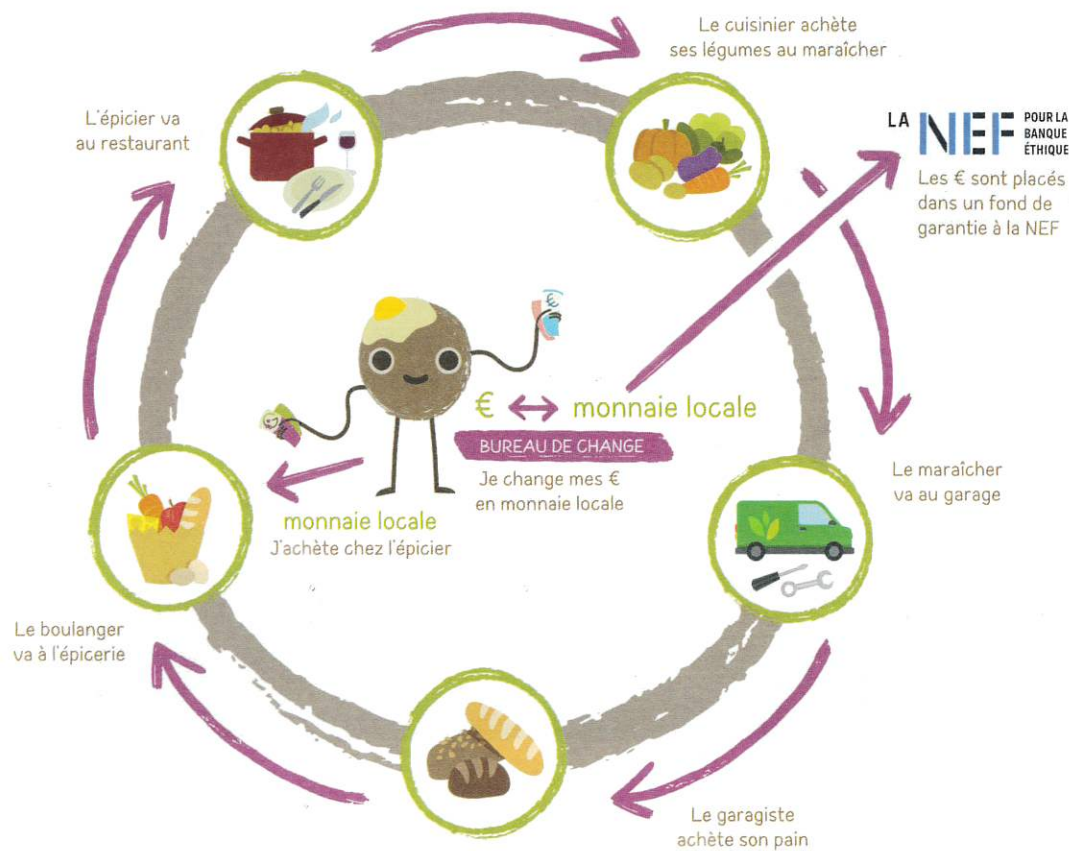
Le cuisinier achète ses légumes au maraîcher

L'épicier va au restaurant

LA NEF POUR LA BANQUE ÉTHIQUE

Les € sont placés dans un fond de garantie à la NEF

€ ⟷ monnaie locale

BUREAU DE CHANGE

Je change mes € en monnaie locale

monnaie locale
J'achète chez l'épicier

Le maraîcher va au garage

Le boulanger va à l'épicerie

Le garagiste achète son pain